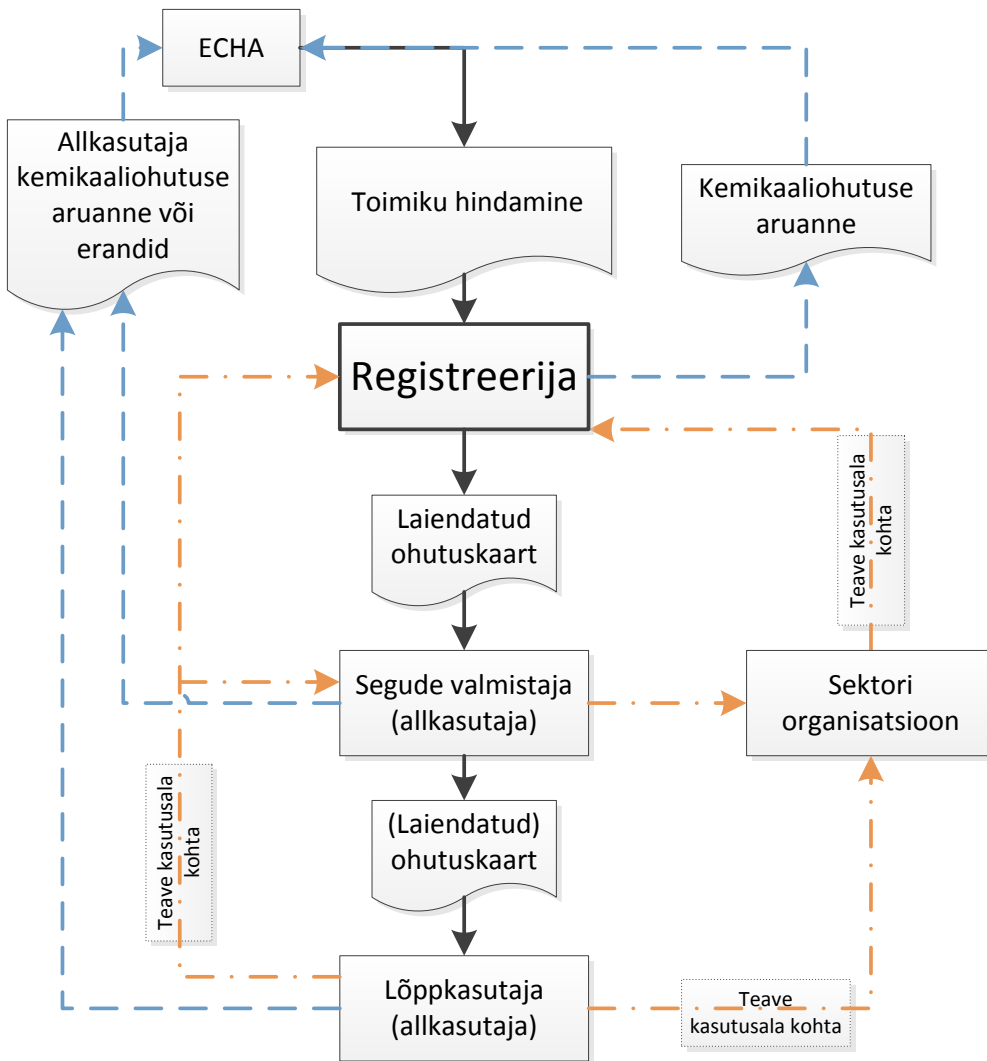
ECHA

Allkasutaja kemikaaliohutuse aruanne või erandid

Toimiku hindamine

Kemikaaliohutuse aruanne

Registreerija

Laiendatud ohutuskaart

Teave kasutusala kohta

Segude valmistaja (allkasutaja)

Sektori organisatsioon

(Laiendatud) ohutuskaart

Teave kasutusala kohta

Lõppkasutaja (allkasutaja)

Teave kasutusala kohta